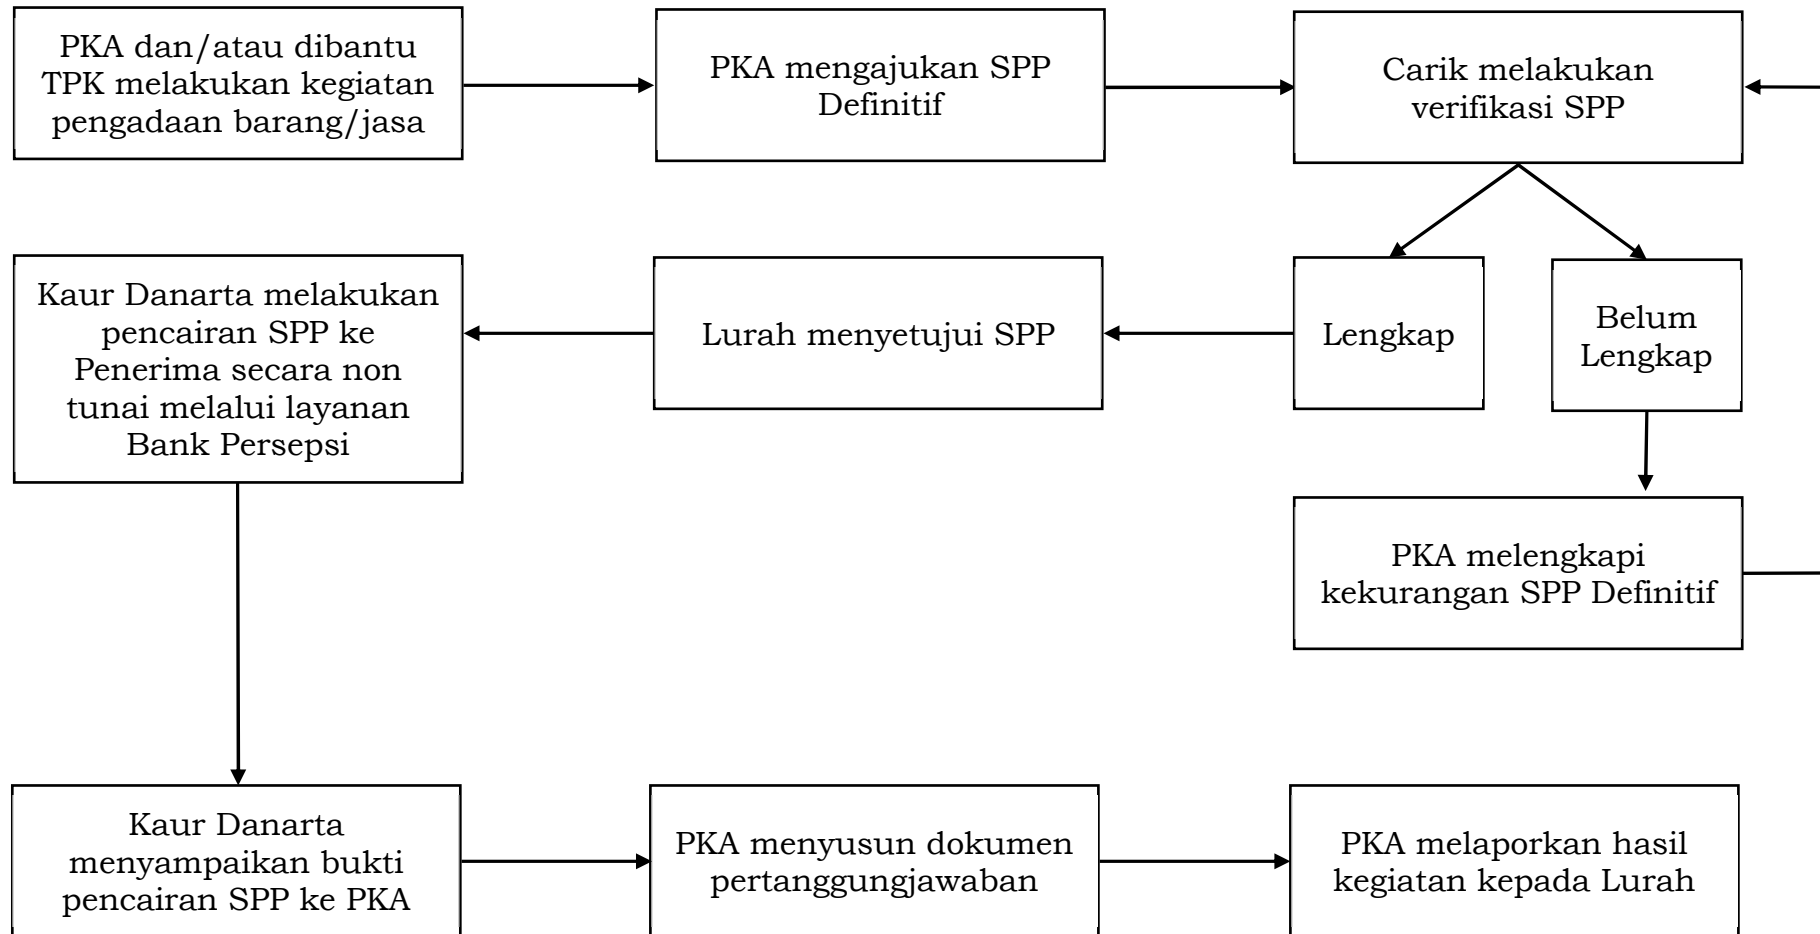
PKA dan/atau dibantu TPK melakukan kegiatan pengadaan barang/jasa

PKA mengajukan SPP Definitif

Carik melakukan verifikasi SPP

Kaur Danarta melakukan pencairan SPP ke Penerima secara non tunai melalui layanan Bank Persepsi

Lurah menyetujui SPP

Lengkap

Belum Lengkap

PKA melengkapi kekurangan SPP Definitif

Kaur Danarta menyampaikan bukti pencairan SPP ke PKA

PKA menyusun dokumen pertanggungjawaban

PKA melaporkan hasil kegiatan kepada Lurah